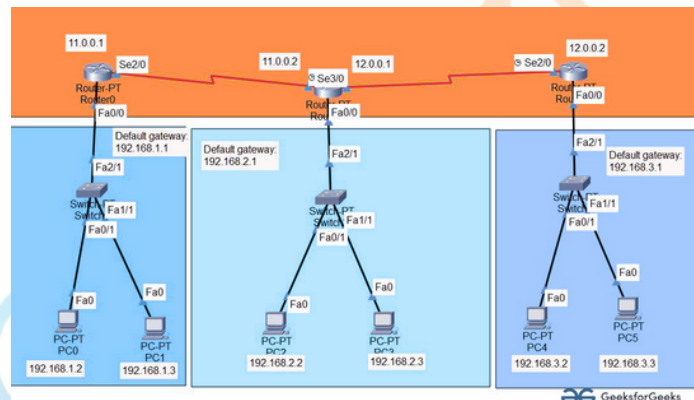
11.0.0.1
Se2/0
Router-PT
Router0
Fa0/0
11.0.0.2
Se3/0
12.0.0.1
Router-PT
Router
Fa0/0
Se2/0
12.0.0.2
Router-PT
Router
Fa0/0

Default gateway:
192.168.1.1
Fa2/1
Switch
Switch
Fa1/1
Fa0/1
Fa0
Fa0
PC-PT
PC0
PC-PT
PC1
192.168.1.2
192.168.1.3

Default gateway:
192.168.2.1
Fa2/1
Switch-PT
Switch
Fa1/1
Fa0/1
Fa0
Fa0
PC-PT
PC2
PC-PT
PC3
192.168.2.2
192.168.2.3

Fa2/1
Default gateway:
192.168.3.1
Switch-PT
Switch
Fa1/1
Fa0/1
Fa0
Fa0
PC-PT
PC4
PC-PT
PC5
192.168.3.2
192.168.3.3

GeeksforGeeks